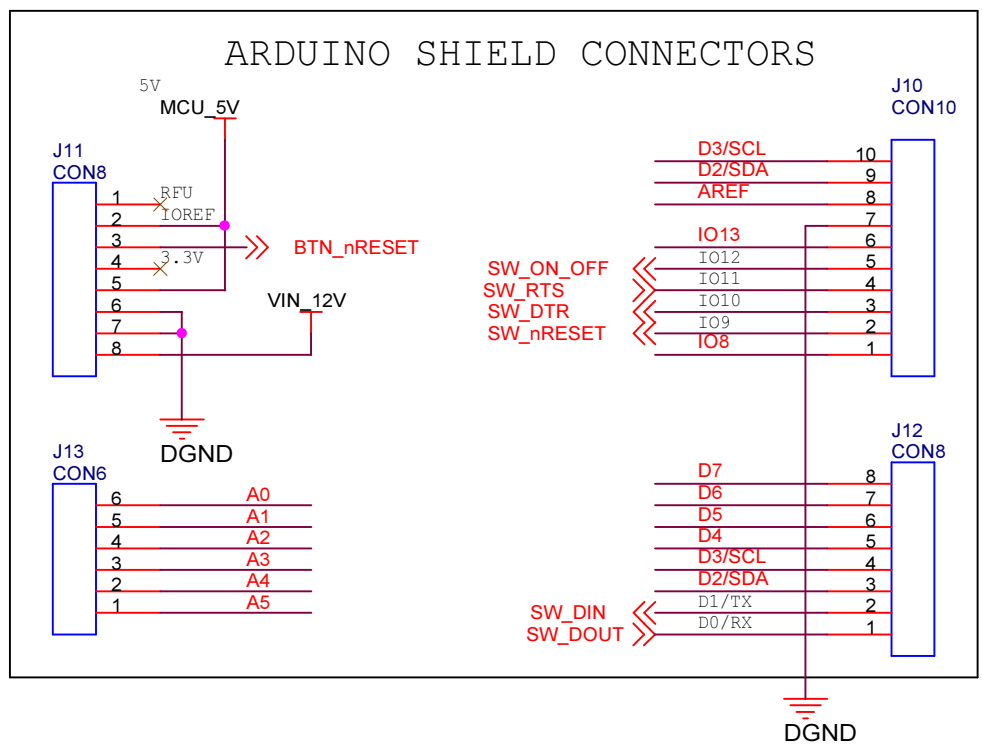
ARDUINO SHIELD CONNECTORS

5V
MCU_5V

J11
CON8
1 RFU
2 IOREF
3
4 3.3V
5
6
7
8

BTN_nRESET

VIN_12V

DGND

J13
CON6
6 A0
5 A1
4 A2
3 A3
2 A4
1 A5

J10
CON10
D3/SCL 10
D2/SDA 9
AREF 8
7
IO13 6
SW_ON_OFF IO12 5
SW_RTS IO11 4
SW_DTR IO10 3
SW_nRESET IO9 2
IO8 1

J12
CON8
D7 8
D6 7
D5 6
D4 5
D3/SCL 4
D2/SDA 3
SW_DIN D1/TX 2
SW_DOUT D0/RX 1

DGND